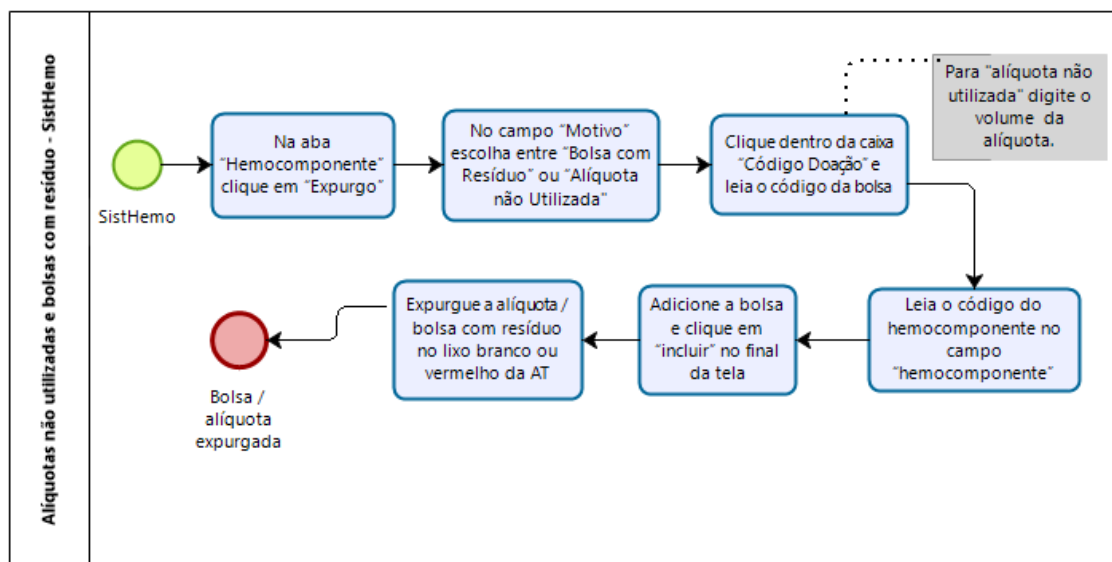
Alíquotas não utilizadas e bolsas com resíduo - SistHemo

SistHemo

Na aba "Hemocomponente" clique em "Expurgo"

No campo "Motivo" escolha entre "Bolsa com Resíduo" ou "Alíquota não Utilizada"

Clique dentro da caixa "Código Doação" e leia o código da bolsa

Para "alíquota não utilizada" digite o volume da alíquota.

Leia o código do hemocomponente no campo "hemocomponente"

Adicione a bolsa e clique em "incluir" no final da tela

Expurgue a alíquota / bolsa com resíduo no lixo branco ou vermelho da AT

Bolsa / alíquota expurgada